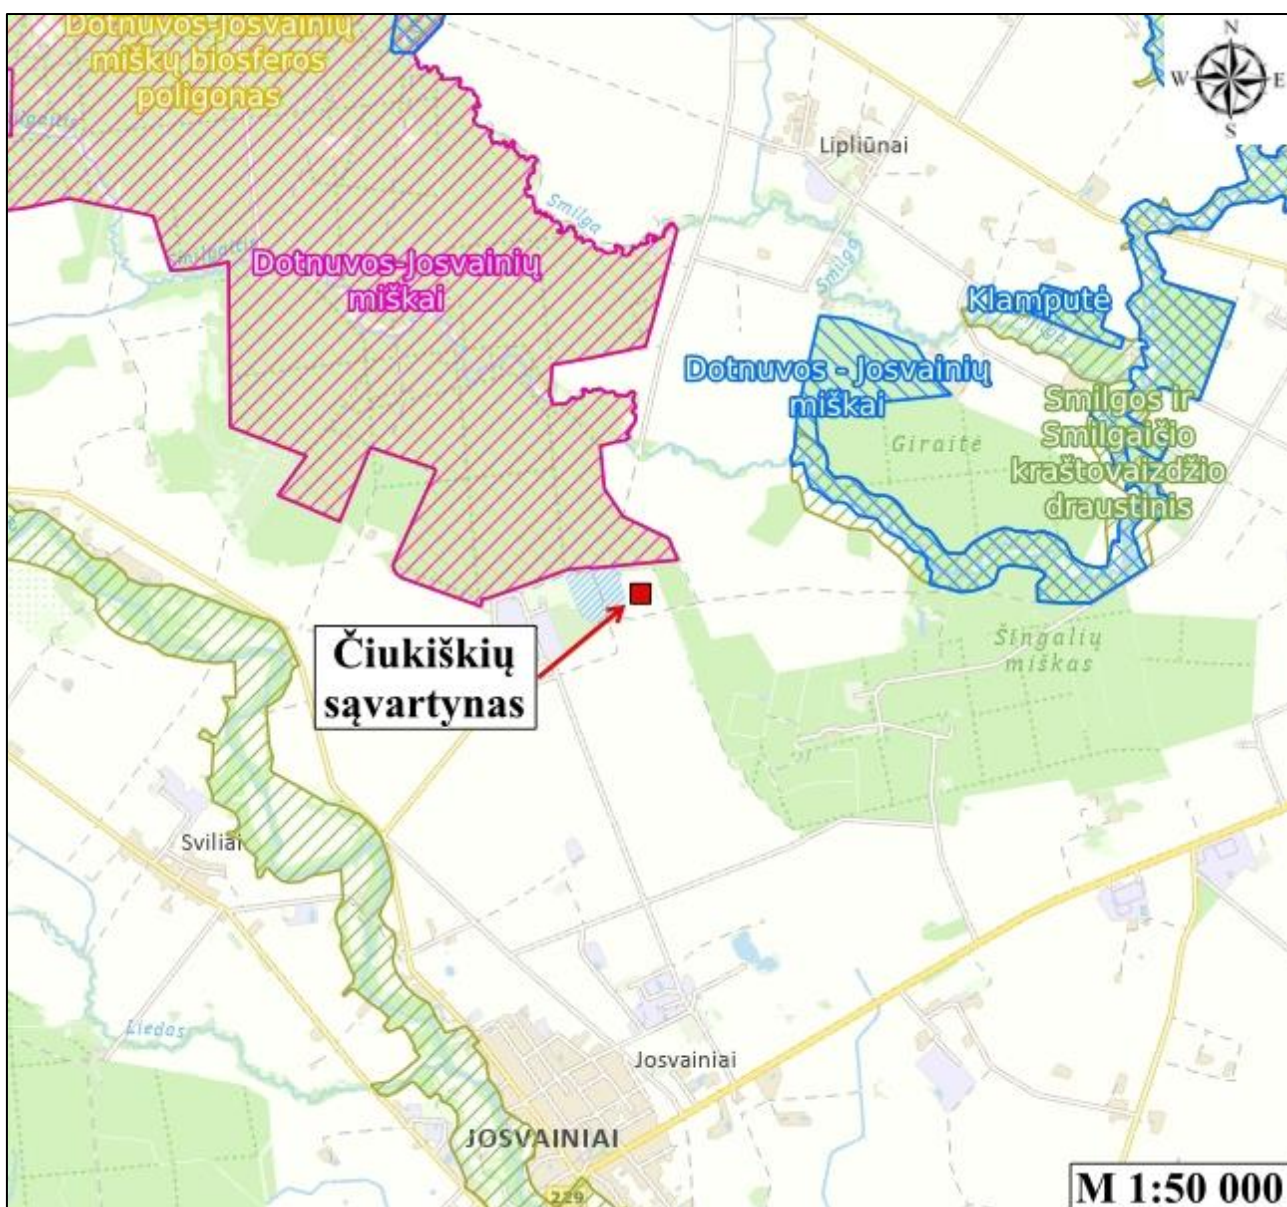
Dotnuvos-Josvainių miškų biosferos poligonas

N
W
E
S

Lipliūnai

Smilga

Smilgaitis

Dotnuvos-Josvainių miškai

Smilga

Klamputė

Dotnuvos - Josvainių miškai

Smilgos ir Smilgaičio kraštovaizdžio draustinis

Giraitė

Čiukiškių sąvartynas

Šingalių miškas

Sviliai

Liedas

Josvainiai

JOSVAINIAI

229

M 1:50 000